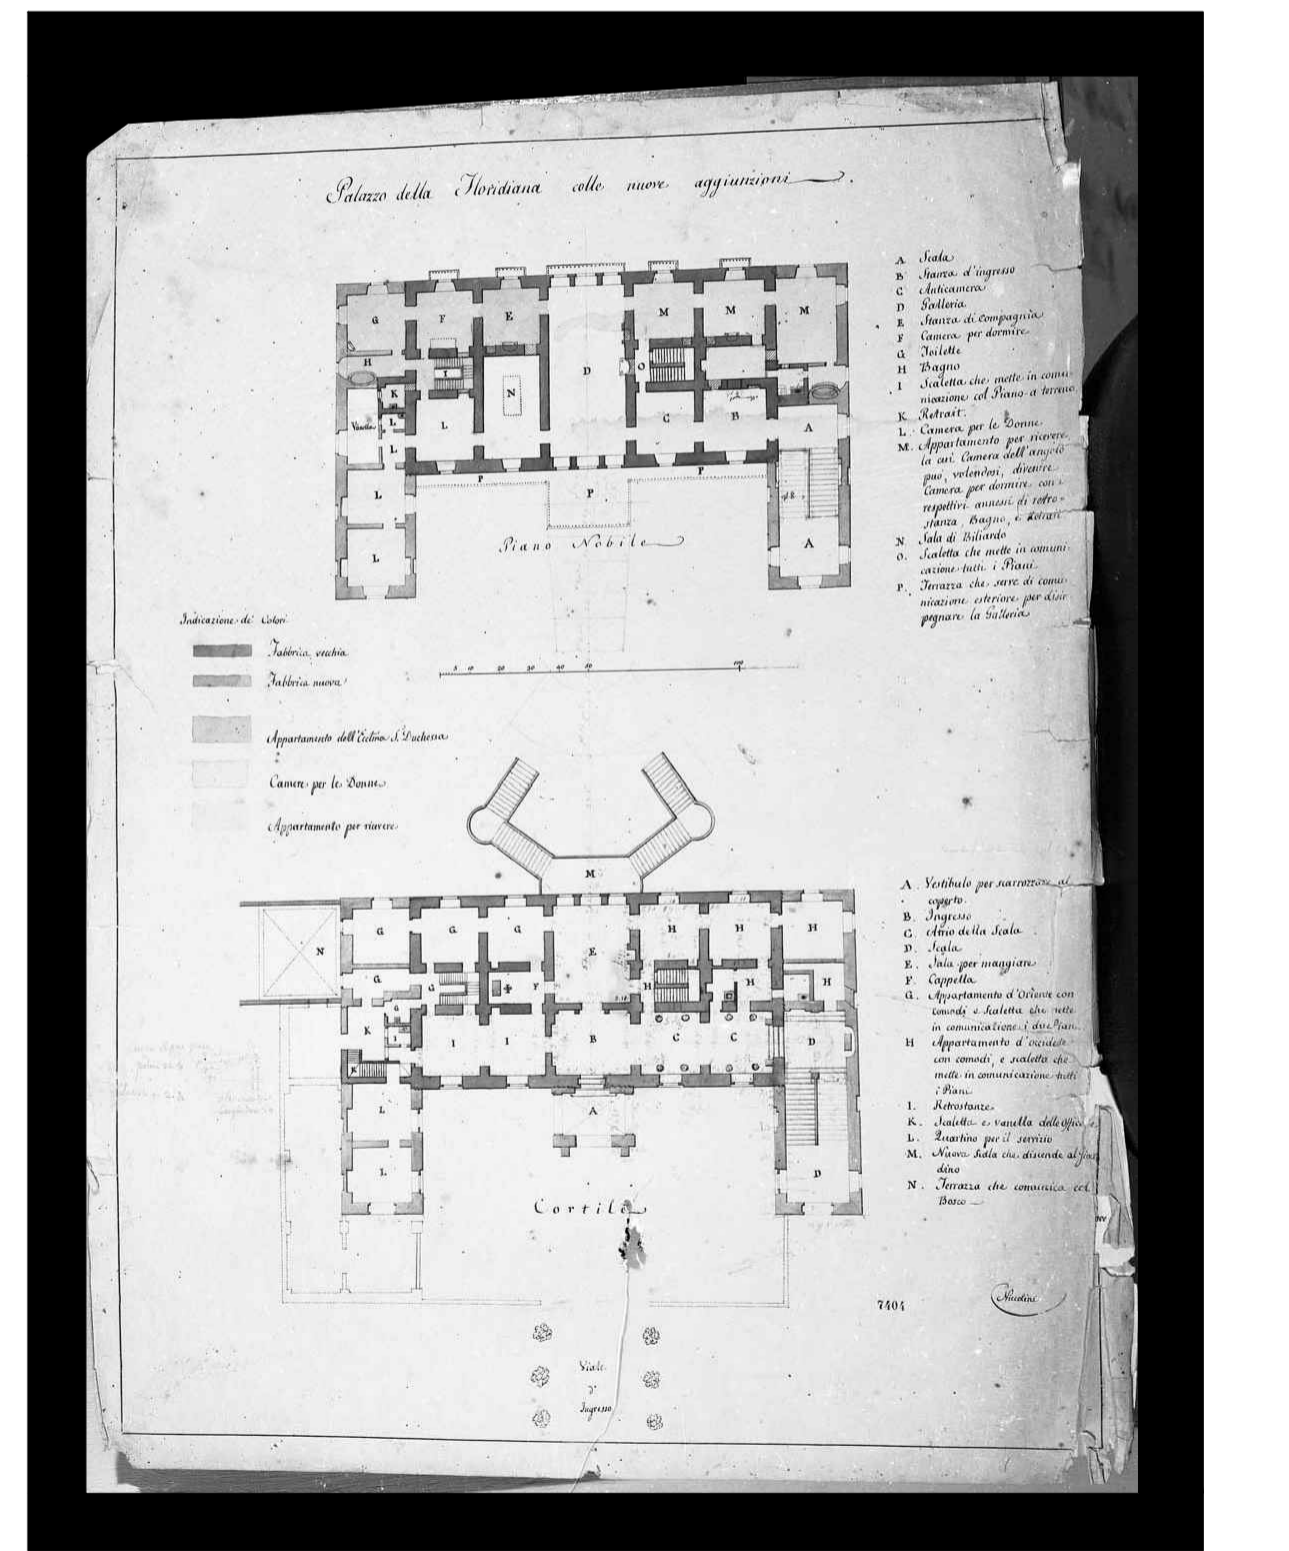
Palazzo della Floridiana colle nuove aggiunzioni

G F E D M M M
H I N O
K L C B A
L P P P
L A
L

Piano Nobile

A. Scala
B. Stanza d'ingresso
C. Anticamera
D. Galleria
E. Stanza di compagnia
F. Camera per dormire
G. Toilette
H. Bagno
I. Scaletta che mette in comunicazione col Piano a terreno
K. Retrait
L. Camera per le Donne
M. Appartamento per ricevere la cui Camera dell'angolo può, volendosi, divenire Camera per dormire con i respettivi annessi di retrostanza, Bagno, e Retrait
N. Sala di Biliardo
O. Scaletta che mette in comunicazione tutti i Piani
P. Terrazza che serve di comunicazione esteriore per disimpegnare la Galleria

Indicazione de' Colori
Fabbrica vecchia
Fabbrica nuova
Appartamento dell'Eccllma S. Duchessa
Camere per le Donne
Appartamento per ricevere

5 10 20 30 40 50 100

M
N G G G E H H H
G G F H H H
K I I B C C D
A
L
L D

Cortile

A. Vestibulo per scarrozzare al coperto
B. Ingresso
C. Atrio della Scala
D. Scala
E. Sala per mangiare
F. Cappella
G. Appartamento d'Oriente con comodi e Scaletta che mette in comunicazione i due Piani
H. Appartamento d'occidente con comodi, e scaletta che mette in comunicazione tutti i Piani
I. Retrostanze
K. Scaletta e vanella delle Offic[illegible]
L. Quartino per il servizio
M. Nuova Scala che discende al Giardino
N. Terrazza che comunica col Bosco

7404

Niccolini

Viale d'Ingresso